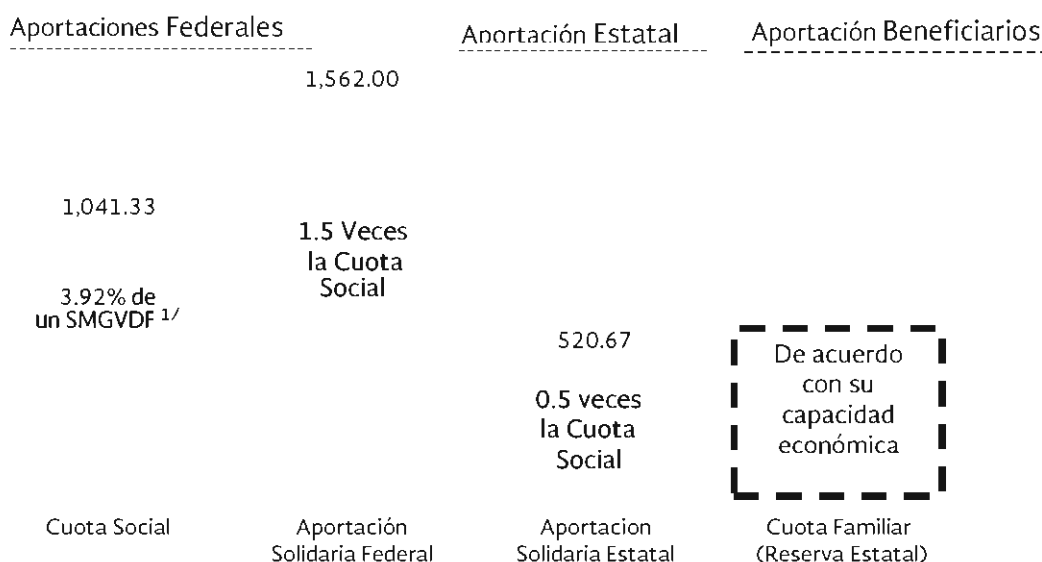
Aportaciones Federales

Aportación Estatal

Aportación Beneficiarios

1,562.00

1,041.33

1.5 Veces la Cuota Social

3.92% de un SMGVDF $^{1/}$

520.67

De acuerdo con su capacidad económica

0.5 veces la Cuota Social

Cuota Social

Aportación Solidaria Federal

Aportacion Solidaria Estatal

Cuota Familiar (Reserva Estatal)